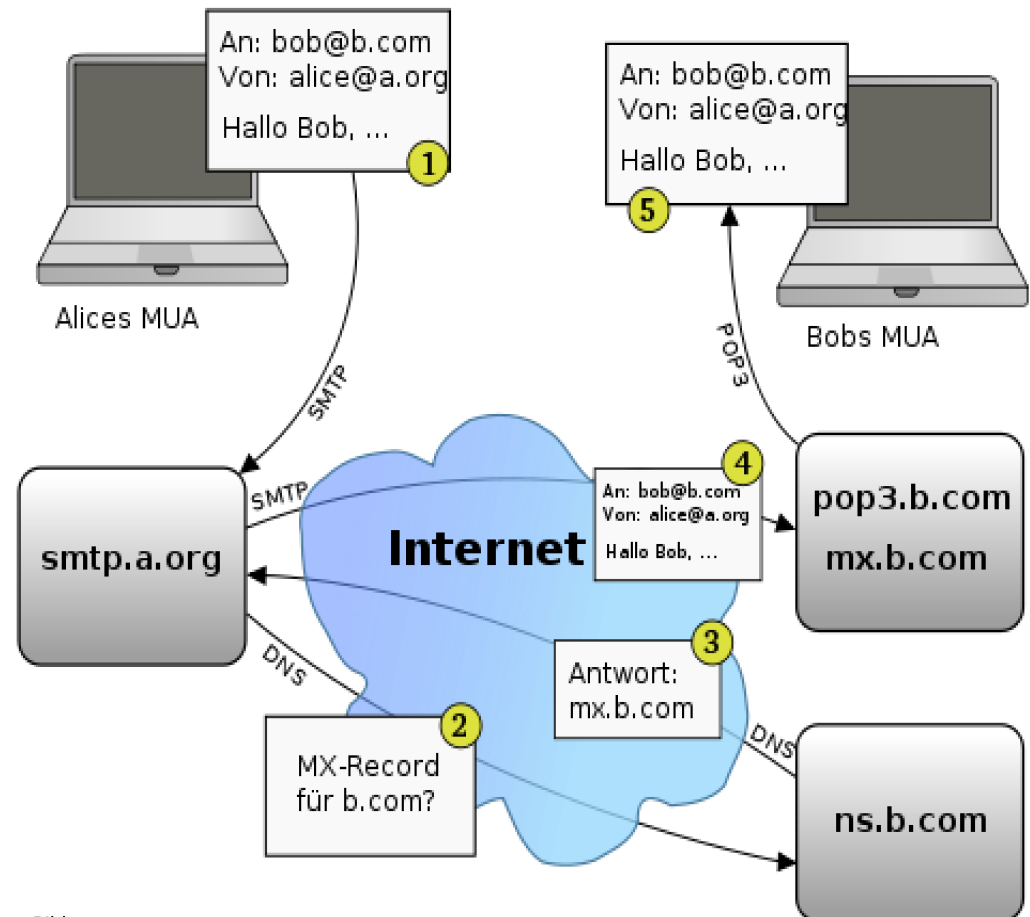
An: bob@b.com
Von: alice@a.org

Hallo Bob, ...

1

Alices MUA

An: bob@b.com
Von: alice@a.org

Hallo Bob, ...

5

POP3

Bobs MUA

SMTP

smtp.a.org

SMTP

Internet

4

An: bob@b.com
Von: alice@a.org

Hallo Bob, ...

pop3.b.com
mx.b.com

DNS

3

Antwort:
mx.b.com

2

MX-Record
für b.com?

DNS

ns.b.com